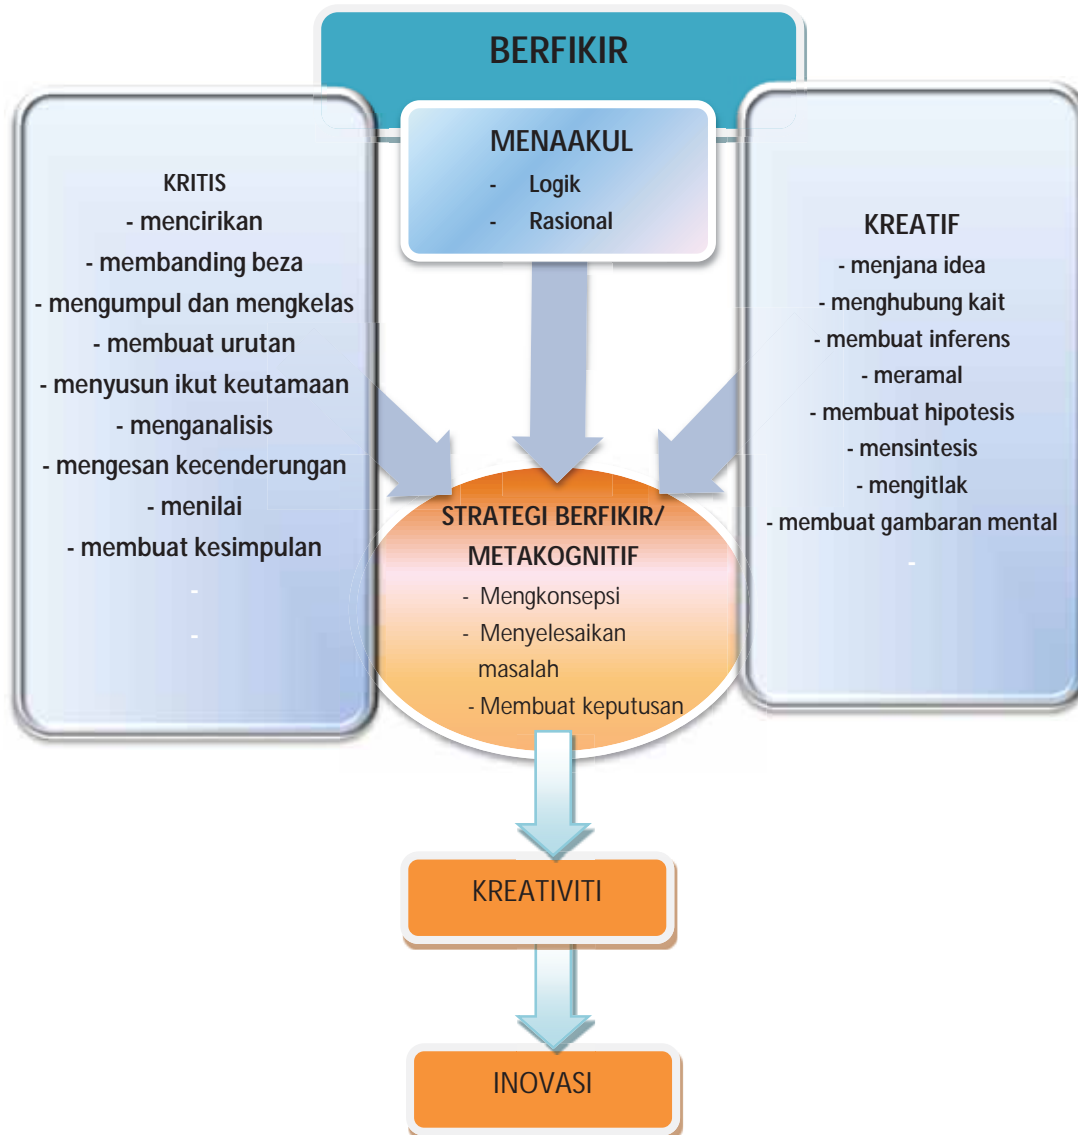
BERFIKIR

MENAAKUL
- Logik
- Rasional

KRITIS
- mencirikan
- membanding beza
- mengumpul dan mengkelas
- membuat urutan
- menyusun ikut keutamaan
- menganalisis
- mengesan kecenderungan
- menilai
- membuat kesimpulan
-
-

KREATIF
- menjana idea
- menghubung kait
- membuat inferens
- meramal
- membuat hipotesis
- mensintesis
- mengitlak
- membuat gambaran mental
-

STRATEGI BERFIKIR/ METAKOGNITIF
- Mengkonsepsi
- Menyelesaikan masalah
- Membuat keputusan

KREATIVITI

INOVASI